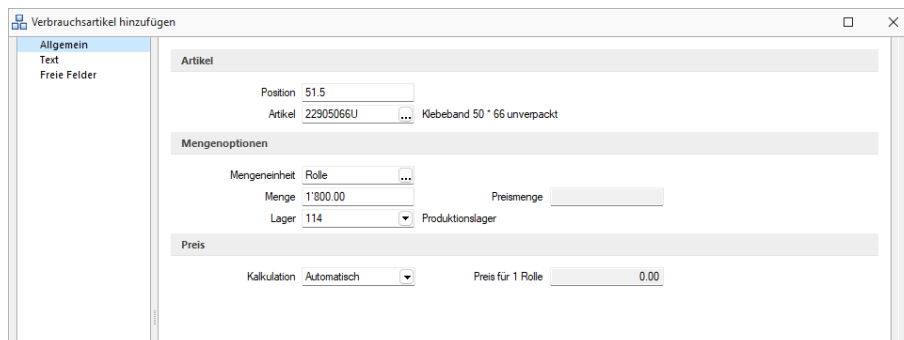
Verbrauchsartikel hinzufügen

Allgemein
Text
Freie Felder

Artikel

Position 51.5
Artikel 22905066U ... Klebeband 50 * 66 unverpackt

Mengenoptionen

Mengeneinheit Rolle ...
Menge 1'800.00
Preismenge
Lager 114 Produktionslager

Preis

Kalkulation Automatisch
Preis für 1 Rolle 0.00